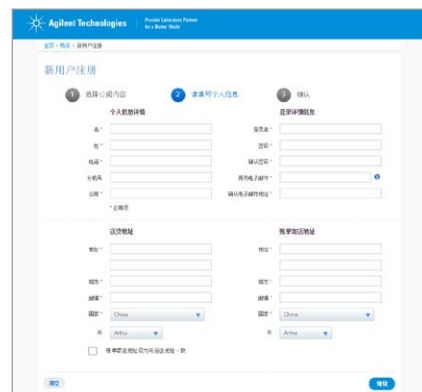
Agilent Technologies Premier Laboratory Partner for a Better World

首页 > 商店 > 新用户注册

新用户注册

1 选择订阅内容 2 请填写个人信息 3 确认

个人信息详情

名 *
姓 *
电话 *
分机号
公司 *
* 必填项

登录详细信息

登录名 *
密码 *
确认密码 *
用户电子邮件 *
确认电子邮件地址 *

送货地址

地址 *
城市 *
邮编 *
国家 * China
省 Anhui

账单寄送地址

地址 *
城市 *
邮编 *
国家 * China
省 Anhui

账单寄送地址与送货地址一致

清空 继续